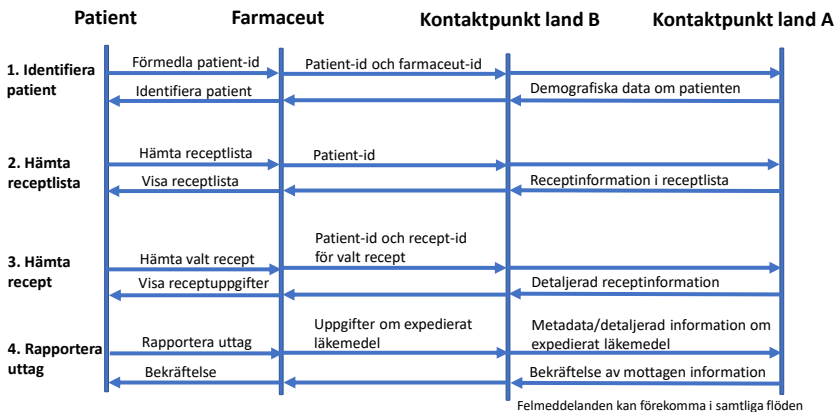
Patient

Farmaceut

Kontaktpunkt land B

Kontaktpunkt land A

1. Identifiera patient

Förmedla patient-id

Patient-id och farmaceut-id

Identifiera patient

Demografiska data om patienten

2. Hämta receptlista

Hämta receptlista

Patient-id

Visa receptlista

Receptinformation i receptlista

3. Hämta recept

Hämta valt recept

Patient-id och recept-id för valt recept

Visa receptuppgifter

Detaljerad receptinformation

4. Rapportera uttag

Rapportera uttag

Uppgifter om expedierat läkemedel

Metadata/detaljerad information om expedierat läkemedel

Bekräftelse

Bekräftelse av mottagen information

Felmeddelanden kan förekomma i samtliga flöden